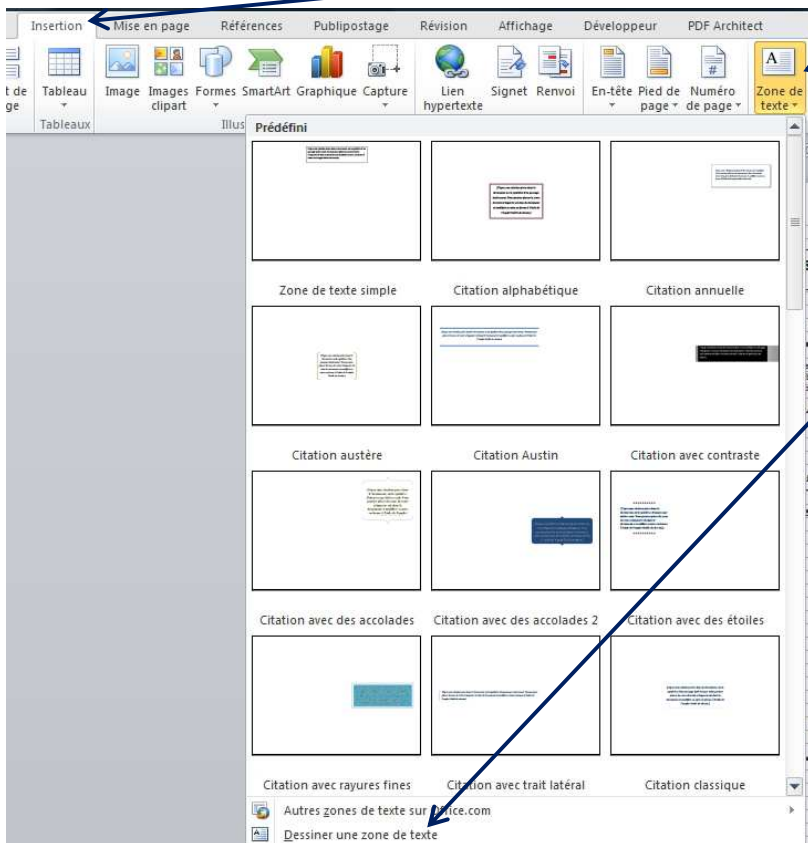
Insertion Mise en page Références Publipostage Révision Affichage Développeur PDF Architect

t de ge Tableau Image Images clipart Formes SmartArt Graphique Capture Lien hypertexte Signet Renvoi En-tête Pied de page Numéro de page Zone de texte

Tableaux Illus

Prédéfini

Zone de texte simple Citation alphabétique Citation annuelle

Citation austère Citation Austin Citation avec contraste

Citation avec des accolades Citation avec des accolades 2 Citation avec des étoiles

Citation avec rayures fines Citation avec trait latéral Citation classique

Autres zones de texte sur Office.com

Dessiner une zone de texte